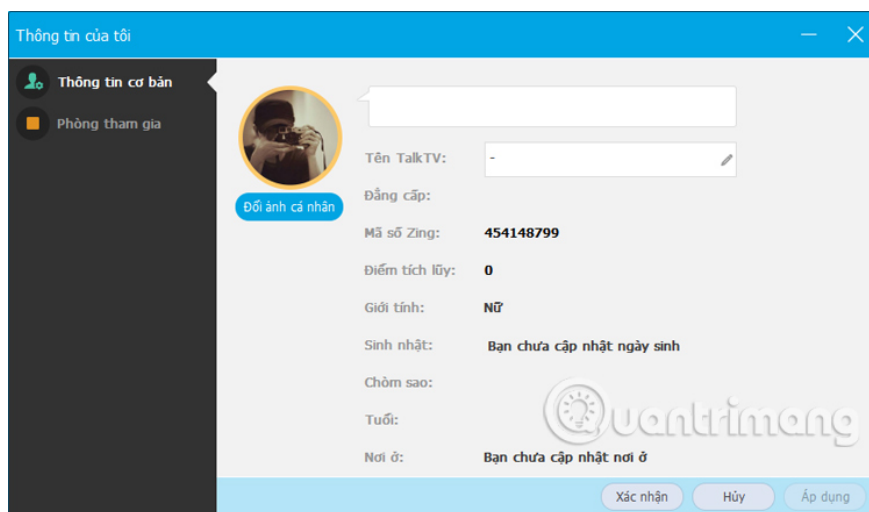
Thông tin của tôi

Thông tin cơ bản

Phòng tham gia

Đổi ảnh cá nhân

Tên TalkTV: -

Đẳng cấp:

Mã số Zing: 454148799

Điểm tích lũy: 0

Giới tính: Nữ

Sinh nhật: Bạn chưa cập nhật ngày sinh

Chòm sao:

Tuổi:

Nơi ở: Bạn chưa cập nhật nơi ở

Quantrimang

Xác nhận Hủy Áp dụng